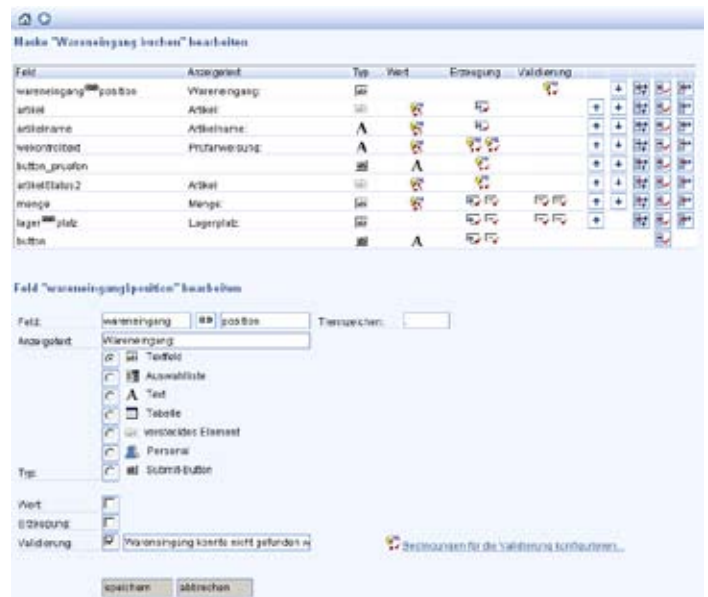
Maske "Wareneingang buchen" bearbeiten

| Feld | Anzeigetext | Typ | Wert | Erzeugung | Validierung |
|---|---|---|---|---|---|
| wareneingang position | Wareneingang: | | | | |
| artikel | Artikel: | | | | |
| artikelname | Artikelname: | A | | | |
| wekontrolltext | Prüfanweisung: | A | | | |
| button_pruefen | | | A | | |
| artikelStatus2 | Artikel | | | | |
| menge | Menge: | | | | |
| lager platz | Lagerplatz: | | | | |
| button | | | A | | |

Feld "wareneingang|position" bearbeiten

Feld: wareneingang position Trennzeichen:

Anzeigetext: Wareneingang:

Typ: Textfeld
Auswahlliste
A Text
Tabelle
verstecktes Element
Personal
Submit-Button

Wert
Erzeugung
Validierung Wareneingang konnte nicht gefunden w

Bedingungen für die Validierung konfigurieren...

speichern abbrechen